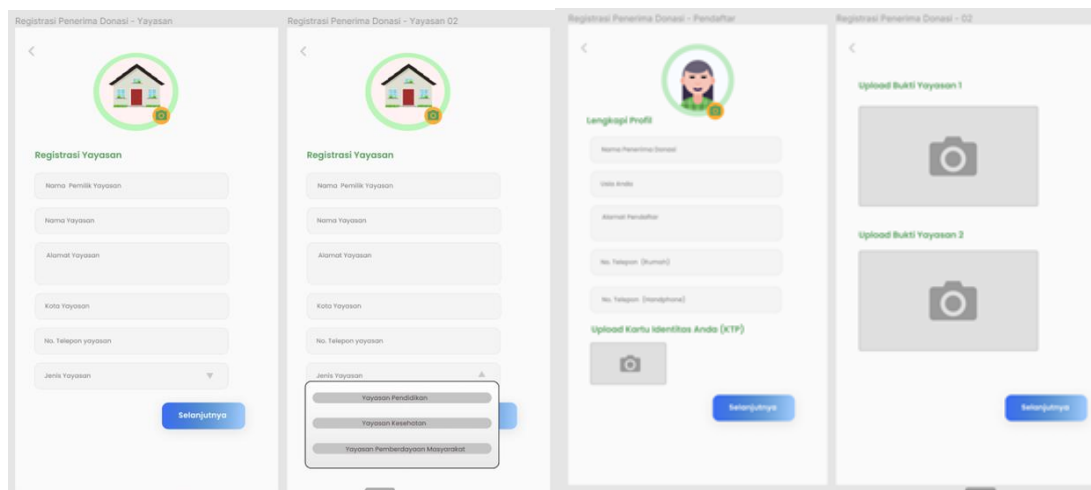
Registrasi Penerima Donasi - Yayasan

<

Registrasi Yayasan

Nama Pemilik Yayasan

Nama Yayasan

Alamat Yayasan

Kota Yayasan

No. Telepon yayasan

Jenis Yayasan

Selanjutnya

Registrasi Penerima Donasi - Yayasan 02

<

Registrasi Yayasan

Nama Pemilik Yayasan

Nama Yayasan

Alamat Yayasan

Kota Yayasan

No. Telepon yayasan

Jenis Yayasan

Yayasan Pendidikan

Yayasan Kesehatan

Yayasan Pemberdayaan Masyarakat

Registrasi Penerima Donasi - Pendaftar

<

Lengkapi Profil

Nama Penerima Donasi

Usia Anda

Alamat Pendaftar

No. Telepon (Rumah)

No. Telepon (Handphone)

Upload Kartu Identitas Anda (KTP)

Selanjutnya

Registrasi Penerima Donasi - 02

<

Upload Bukti Yayasan 1

Upload Bukti Yayasan 2

Selanjutnya